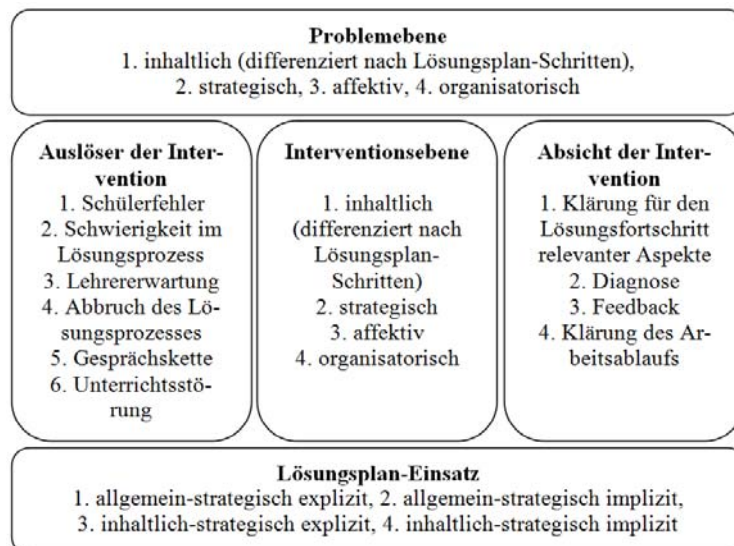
**Problemebene**
1. inhaltlich (differenziert nach Lösungsplan-Schritten), 2. strategisch, 3. affektiv, 4. organisatorisch

**Auslöser der Intervention**
1. Schülerfehler
2. Schwierigkeit im Lösungsprozess
3. Lehrererwartung
4. Abbruch des Lösungsprozesses
5. Gesprächskette
6. Unterrichtsstörung

**Interventionsebene**
1. inhaltlich (differenziert nach Lösungsplan-Schritten)
2. strategisch
3. affektiv
4. organisatorisch

**Absicht der Intervention**
1. Klärung für den Lösungsfortschritt relevanter Aspekte
2. Diagnose
3. Feedback
4. Klärung des Arbeitsablaufs

**Lösungsplan-Einsatz**
1. allgemein-strategisch explizit, 2. allgemein-strategisch implizit, 3. inhaltlich-strategisch explizit, 4. inhaltlich-strategisch implizit